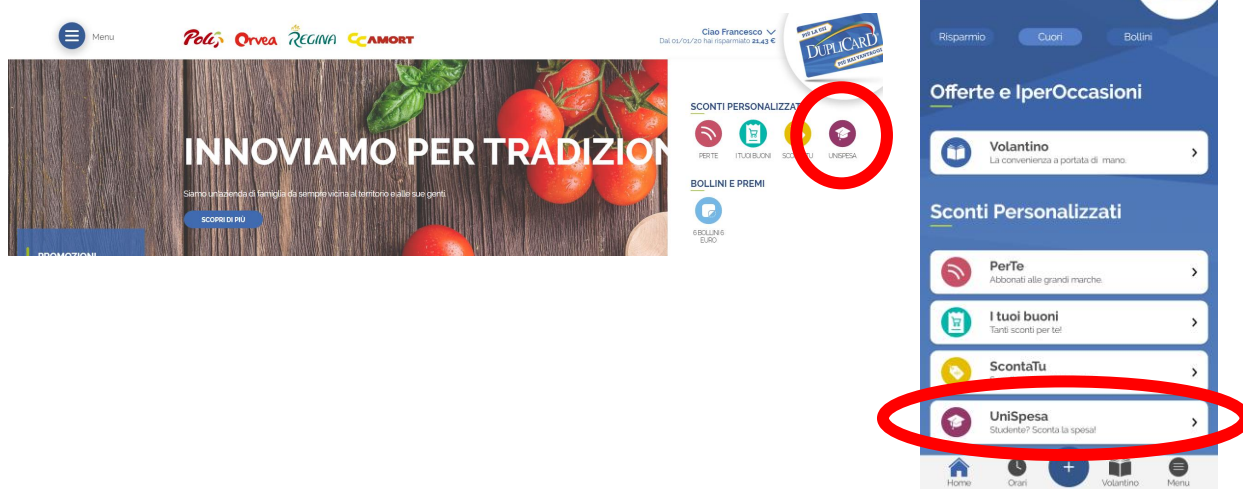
Menu

Poli Orvea Regina Amort

Ciao Francesco
Dal 01/01/20 hai risparmiato 21,43 €

PIÙ LA USI DUPLICARD PIÙ HAI VANTAGGI

INNOVIAMO PER TRADIZION

Siamo un'azienda di famiglia da sempre vicina al territorio e alle sue genti.

SCOPRI DI PIÙ

PROMOZIONI

SCONTI PERSONALIZZAT

PER TE
I TUOI BUONI
SCONTATU
UNISPESA

BOLLINI E PREMI

6 BOLLINI 6 EURO

Risparmio
Cuori
Bollini

Offerte e IperOccasioni

Volantino
La convenienza a portata di mano.

Sconti Personalizzati

PerTe
Abbonati alle grandi marche.

I tuoi buoni
Tanti sconti per te!

ScontaTu

UniSpesa
Studente? Sconta la spesa!

Home
Orari
+
Volantino
Menu